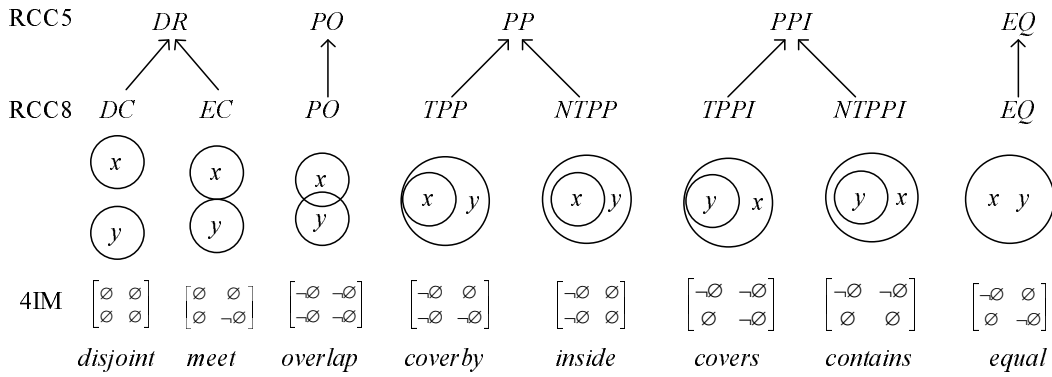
RCC5 $DR$ $PO$ $PP$ $PPI$ $EQ$

RCC8 $DC$ $EC$ $PO$ $TPP$ $NTPP$ $TPPI$ $NTPPI$ $EQ$

$x$ $y$ $x$ $y$ $x$ $y$ $x$ $y$ $x$ $y$ $y$ $x$ $y$ $x$ $x$ $y$

4IM $\begin{bmatrix} \varnothing & \varnothing \\ \varnothing & \varnothing \end{bmatrix}$ $\begin{bmatrix} \varnothing & \varnothing \\ \varnothing & \neg\varnothing \end{bmatrix}$ $\begin{bmatrix} \neg\varnothing & \neg\varnothing \\ \neg\varnothing & \neg\varnothing \end{bmatrix}$ $\begin{bmatrix} \neg\varnothing & \varnothing \\ \neg\varnothing & \neg\varnothing \end{bmatrix}$ $\begin{bmatrix} \neg\varnothing & \varnothing \\ \neg\varnothing & \varnothing \end{bmatrix}$ $\begin{bmatrix} \neg\varnothing & \neg\varnothing \\ \varnothing & \neg\varnothing \end{bmatrix}$ $\begin{bmatrix} \neg\varnothing & \neg\varnothing \\ \varnothing & \varnothing \end{bmatrix}$ $\begin{bmatrix} \neg\varnothing & \varnothing \\ \varnothing & \neg\varnothing \end{bmatrix}$

$disjoint$ $meet$ $overlap$ $coverby$ $inside$ $covers$ $contains$ $equal$